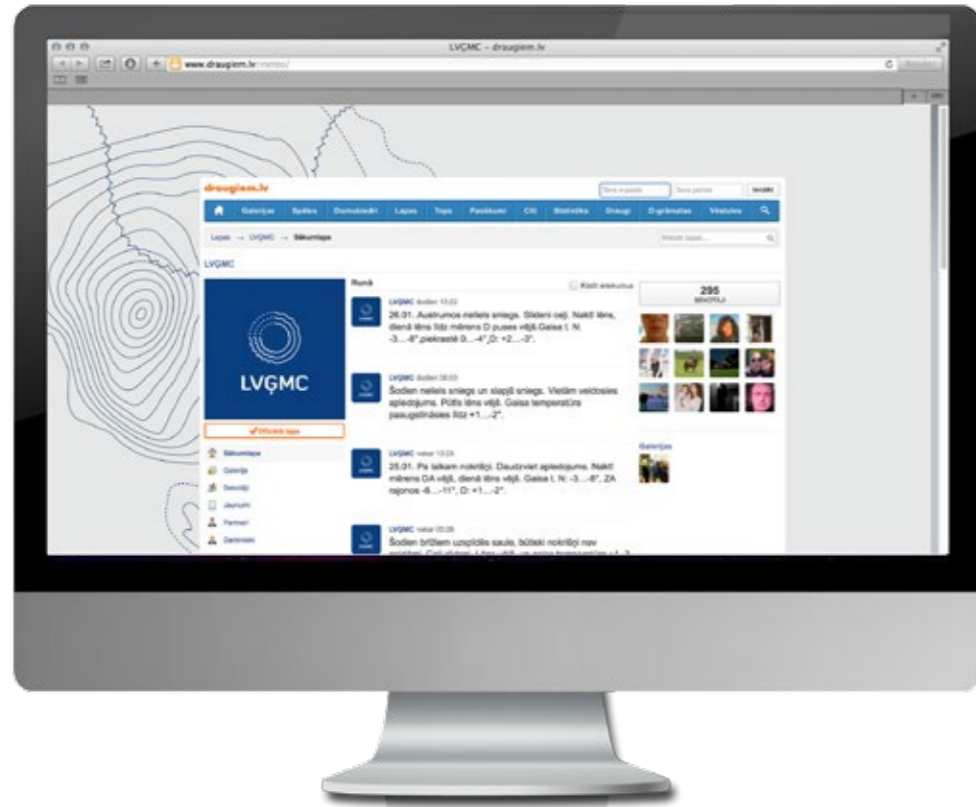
LVĢMC – draugiem.lv

www.draugiem.lv/meteo/

draugiem.lv

Tavs e-pasts Tava parole Ienākt

Galerijas Spēles Domubiedri Lapas Tops Pasākumi Citi Statistika Draugi D-grāmatas Vēstules

Lapas → LVĢMC → Sākumlapa

Meklēt lapas...

LVĢMC

LVĢMC

✔Oficiālā lapa

Sākumlapa

Galerija

Sekotāji

Jaunumi

Partneri

Darbinieki

Runā

Rādīt sekotājus

LVĢMC šodien 13:22
26.01. Austrumos neliels sniegs. Slideni ceļi. Naktī lēns, dienā lēns līdz mērens D puses vējš.Gaisa t. N: -3....-8°,piekrastē 0....-4°,D: +2....-3°.

LVĢMC šodien 08:03
Šodien neliels sniegs un slapjš sniegs. Vietām veidosies apledojums. Pūtīs lēns vējš. Gaisa temperatūra paaugstināsies līdz +1....-2°.

LVĢMC vakar 13:25
25.01. Pa laikam nokrišņi. Daudzviet apledojums. Naktī mērens DA vējš, dienā lēns vējš. Gaisa t. N: -3....-8°, ZA rajonos -8....-11°, D: +1....-2°.

LVĢMC vakar 05:28
Šodien brīžiem uzspīdēs saule, būtiski nokrišņi nav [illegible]

295
SEKOTĀJI

Galerijas